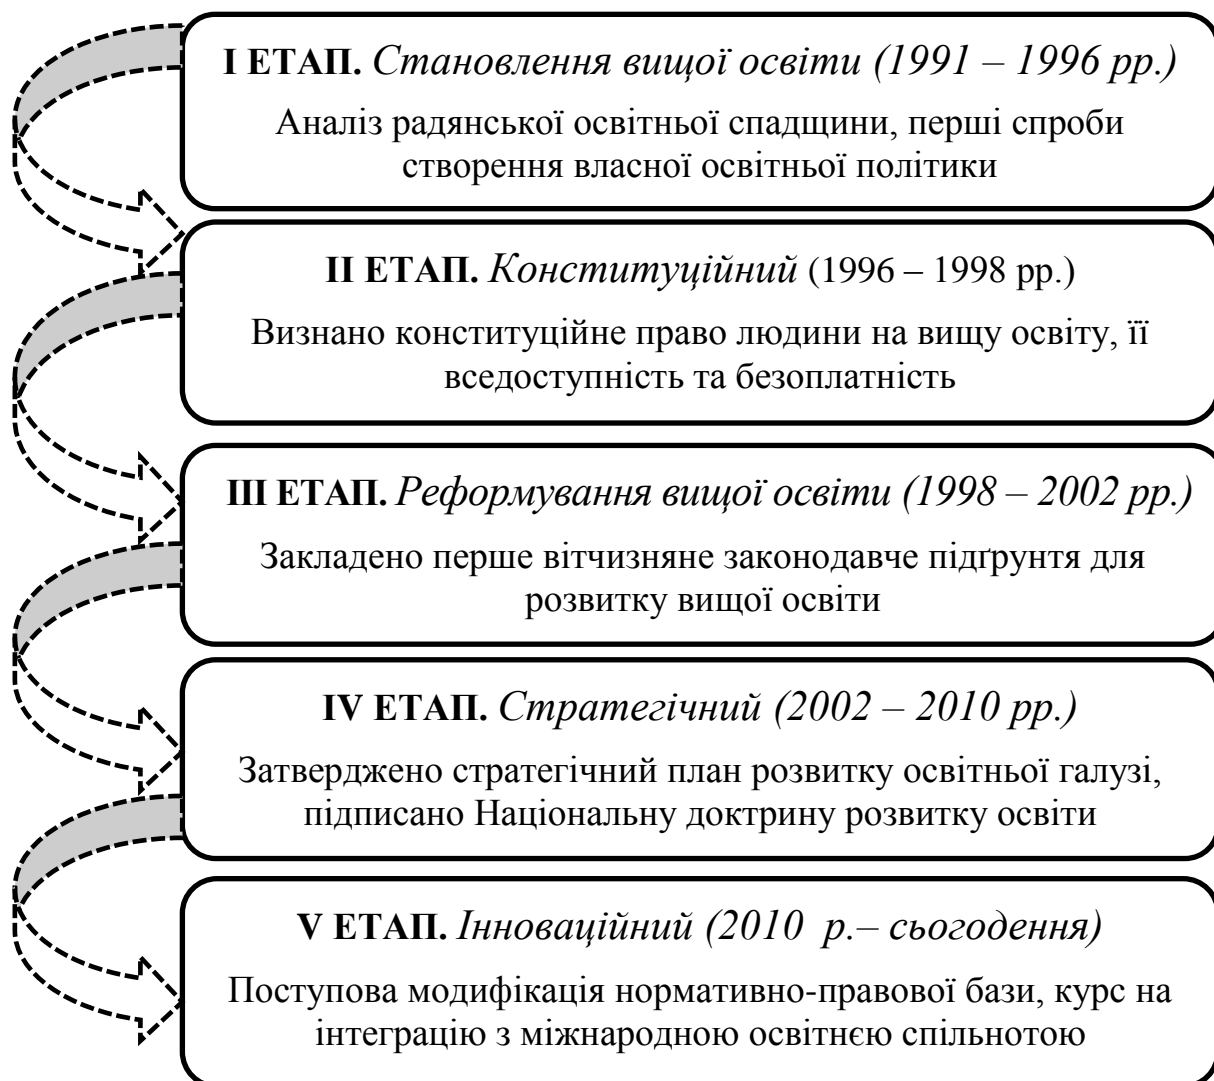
**I ЕТАП.** *Становлення вищої освіти (1991 – 1996 рр.)*

Аналіз радянської освітньої спадщини, перші спроби створення власної освітньої політики

**II ЕТАП.** *Конституційний* (1996 – 1998 рр.)

Визнано конституційне право людини на вищу освіту, її вседоступність та безоплатність

**III ЕТАП.** *Реформування вищої освіти (1998 – 2002 рр.)*

Закладено перше вітчизняне законодавче підґрунтя для розвитку вищої освіти

**IV ЕТАП.** *Стратегічний (2002 – 2010 рр.)*

Затверджено стратегічний план розвитку освітньої галузі, підписано Національну доктрину розвитку освіти

**V ЕТАП.** *Інноваційний (2010 р.– сьогодення)*

Поступова модифікація нормативно-правової бази, курс на інтеграцію з міжнародною освітнєю спільнотою